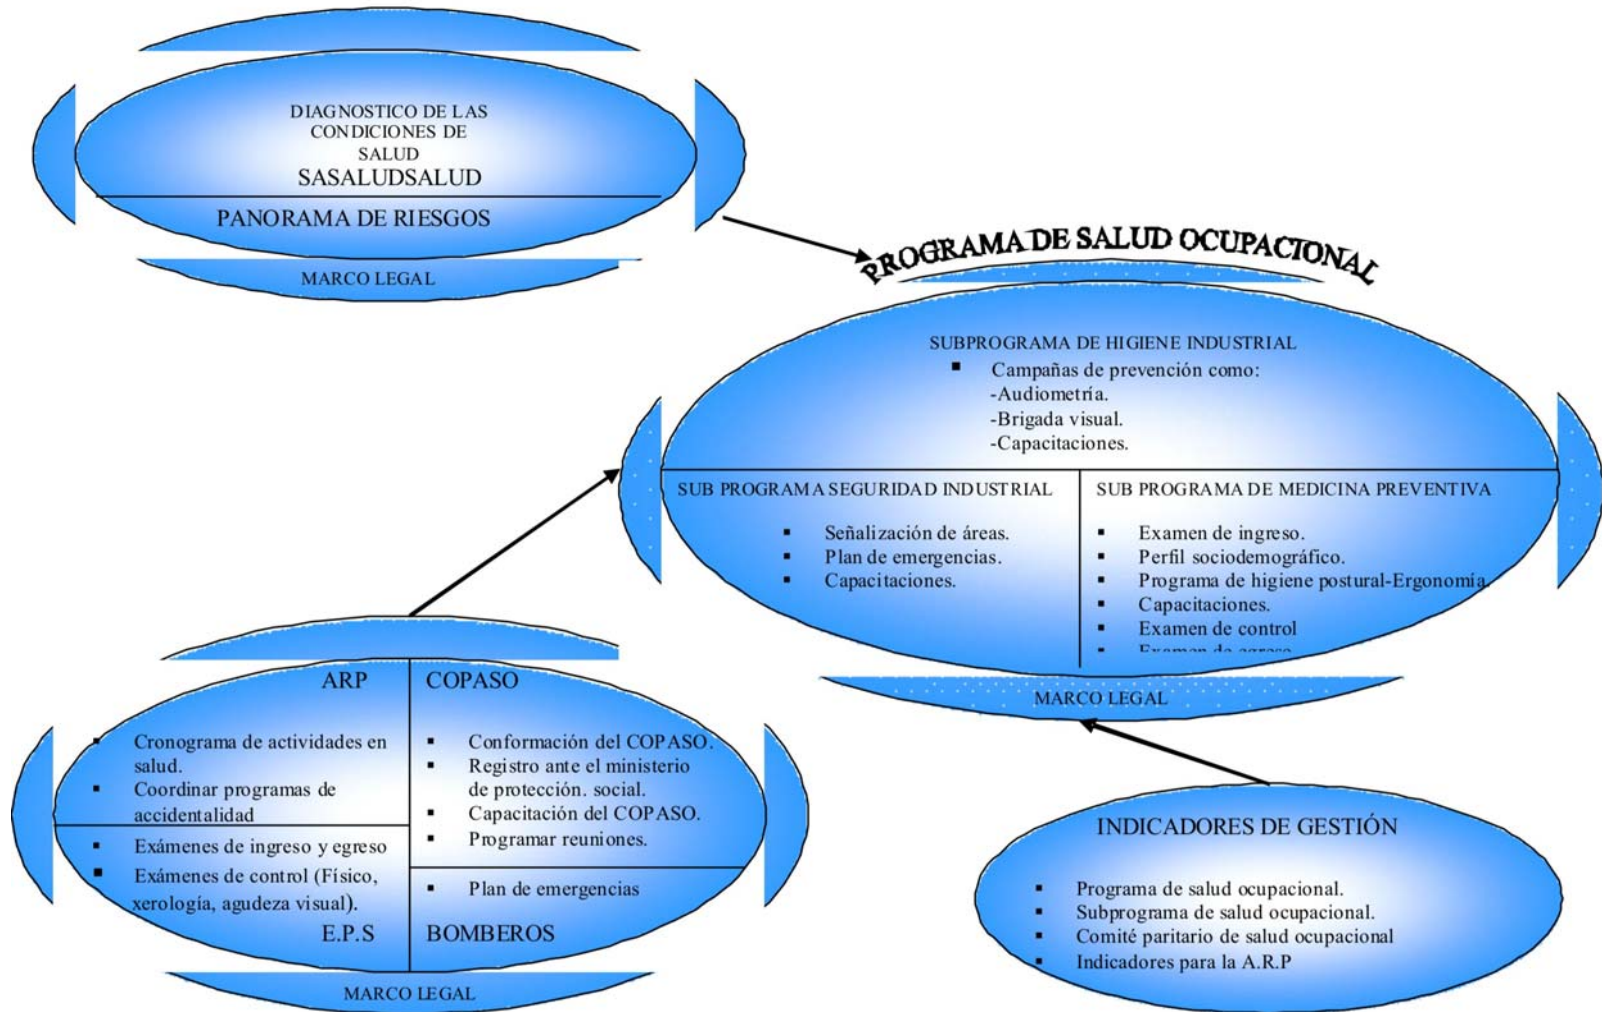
DIAGNOSTICO DE LAS CONDICIONES DE SALUD
SASALUDSALUD

PANORAMA DE RIESGOS

MARCO LEGAL

PROGRAMA DE SALUD OCUPACIONAL

SUBPROGRAMA DE HIGIENE INDUSTRIAL
▪ Campañas de prevención como:
-Audiometría.
-Brigada visual.
-Capacitaciones.

SUB PROGRAMA SEGURIDAD INDUSTRIAL
▪ Señalización de áreas.
▪ Plan de emergencias.
▪ Capacitaciones.

SUB PROGRAMA DE MEDICINA PREVENTIVA
▪ Examen de ingreso.
▪ Perfil sociodemográfico.
▪ Programa de higiene postural-Ergonomía
▪ Capacitaciones.
▪ Examen de control
▪ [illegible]

MARCO LEGAL

ARP
▪ Cronograma de actividades en salud.
▪ Coordinar programas de accidentalidad

COPASO
▪ Conformación del COPASO.
▪ Registro ante el ministerio de protección. social.
▪ Capacitación del COPASO.
▪ Programar reuniones.

▪ Exámenes de ingreso y egreso
▪ Exámenes de control (Físico, xerología, agudeza visual).
E.P.S

▪ Plan de emergencias
BOMBEROS

MARCO LEGAL

INDICADORES DE GESTIÓN
▪ Programa de salud ocupacional.
▪ Subprograma de salud ocupacional.
▪ Comité paritario de salud ocupacional
▪ Indicadores para la A.R.P